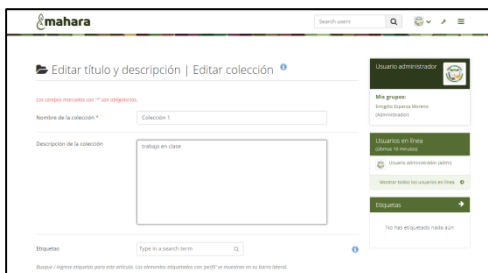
mahara

Search users

Editar título y descripción | Editar colección

Los campos marcados con "*" son obligatorios.

Nombre de la colección *

Colección 1

Descripción de la colección

trabajo en clase

Etiquetas

Type in a search term

Busque / ingrese etiquetas para este artículo. Los elementos etiquetados con "perfil" se muestran en su barra lateral.

Usuario administrador

Mis grupos:

Emigdio Esparza Moreno (Administrador)

Usuarios en línea

(últimos 10 minutos)

Usuario administrador (admin)

Mostrar todos los usuarios en línea

Etiquetas

No has etiquetado nada aún